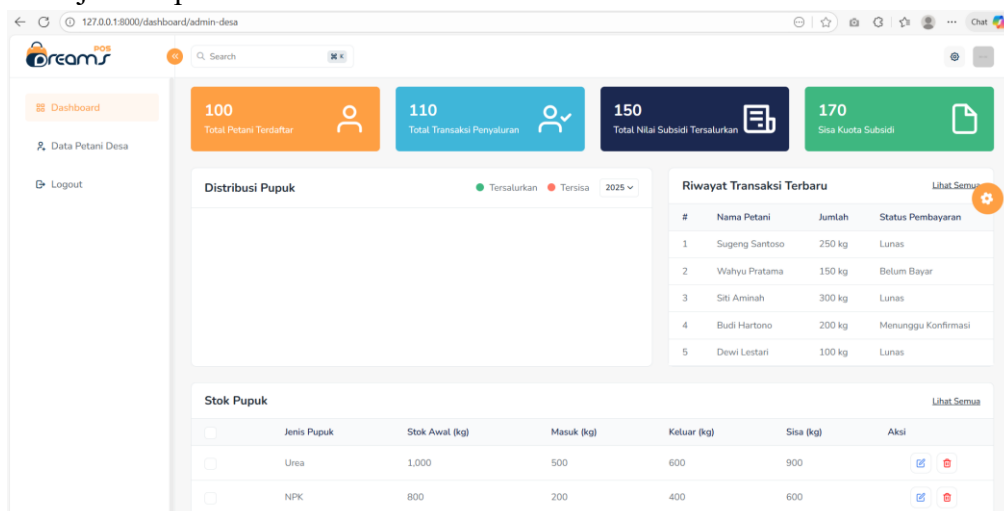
127.0.0.1:8000/dashboard/admin-desa

Chat

Dreams POS

Search

Dashboard

Data Petani Desa

Logout

100
Total Petani Terdaftar

110
Total Transaksi Penyaluran

150
Total Nilai Subsidi Tersalurkan

170
Sisa Kuota Subsidi

Distribusi Pupuk

Tersalurkan Tersisa 2025

Riwayat Transaksi Terbaru

Lihat Semua

| # | Nama Petani | Jumlah | Status Pembayaran |
|---|---|---|---|
| 1 | Sugeng Santoso | 250 kg | Lunas |
| 2 | Wahyu Pratama | 150 kg | Belum Bayar |
| 3 | Siti Aminah | 300 kg | Lunas |
| 4 | Budi Hartono | 200 kg | Menunggu Konfirmasi |
| 5 | Dewi Lestari | 100 kg | Lunas |

Stok Pupuk

Lihat Semua

| | Jenis Pupuk | Stok Awal (kg) | Masuk (kg) | Keluar (kg) | Sisa (kg) | Aksi |
|---|---|---|---|---|---|---|
| | Urea | 1,000 | 500 | 600 | 900 | |
| | NPK | 800 | 200 | 400 | 600 | |